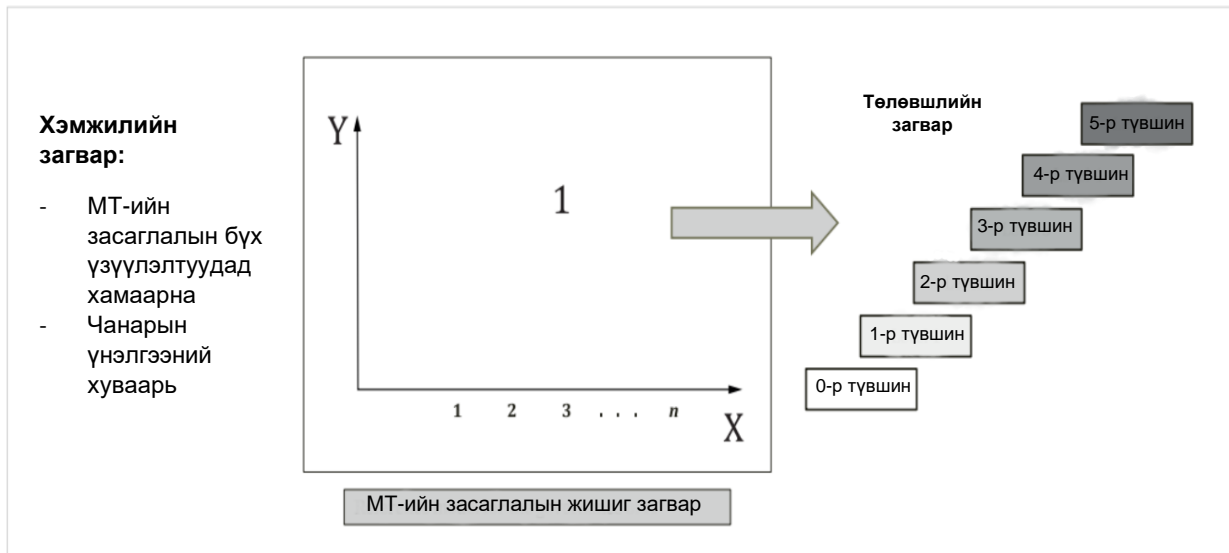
**Хэмжилийн загвар:**

- МТ-ийн засаглалын бүх үзүүлэлтуудад хамаарна
- Чанарын үнэлгээний хуваарь

Y

1

1 2 3 . . . n

X

МТ-ийн засаглалын жишиг загвар

**Төлөвшлийн загвар**

5-р түвшин

4-р түвшин

3-р түвшин

2-р түвшин

1-р түвшин

0-р түвшин